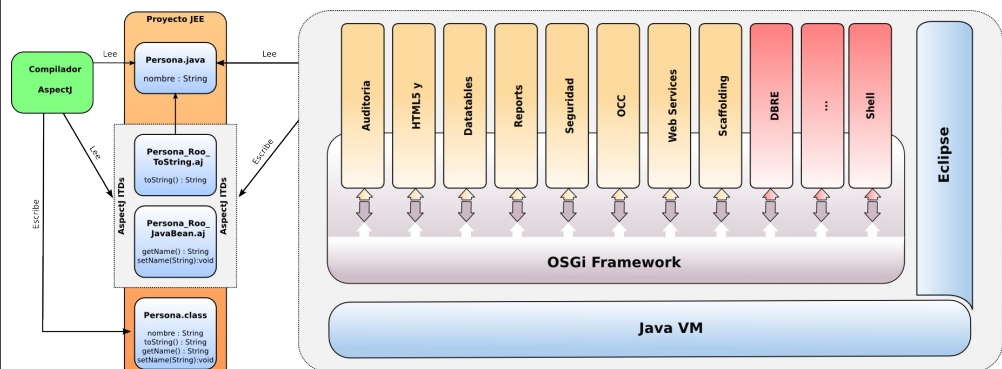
Proyecto JEE

Compilador AspectJ

Lee

Persona.java

nombre : String

Lee

Lee

Escribe

Escribe

AspectJ ITDs

Persona_Roo_ToString.aj

toString() : String

AspectJ ITDs

Persona_Roo_JavaBean.aj

getName() : String
setName(String):void

Persona.class

nombre : String
toString() : String
getName() : String
setName(String):void

Auditoria

HTML5 y

Datatables

Reports

Seguridad

OCC

Web Services

Scaffolding

DBRE

...

Shell

Eclipse

OSGi Framework

Java VM